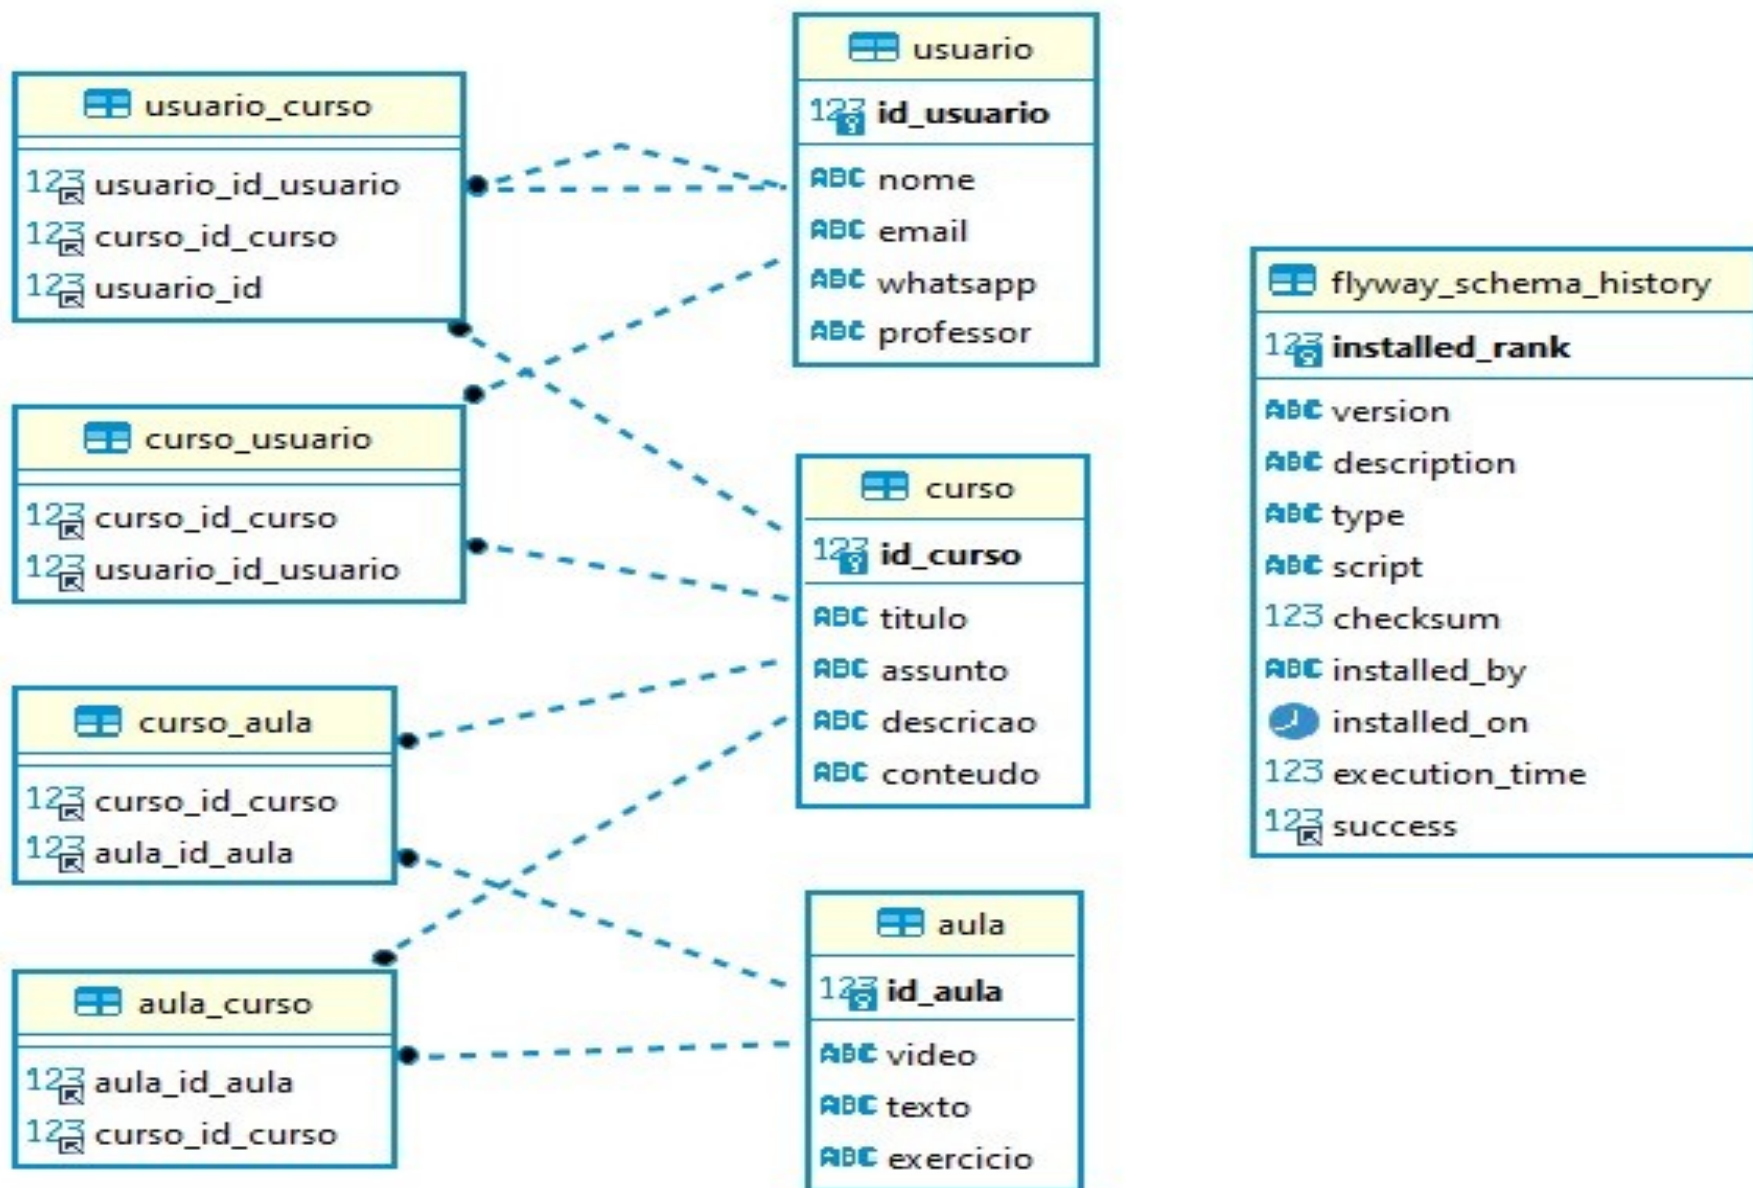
usuario_curso

123 usuario_id_usuario
123 curso_id_curso
123 usuario_id

usuario

123 **id_usuario**
ABC nome
ABC email
ABC whatsapp
ABC professor

curso_usuario

123 curso_id_curso
123 usuario_id_usuario

curso

123 **id_curso**
ABC titulo
ABC assunto
ABC descricao
ABC conteudo

curso_aula

123 curso_id_curso
123 aula_id_aula

aula_curso

123 aula_id_aula
123 curso_id_curso

aula

123 **id_aula**
ABC video
ABC texto
ABC exercicio

flyway_schema_history

123 **installed_rank**
ABC version
ABC description
ABC type
ABC script
123 checksum
ABC installed_by
installed_on
123 execution_time
123 success